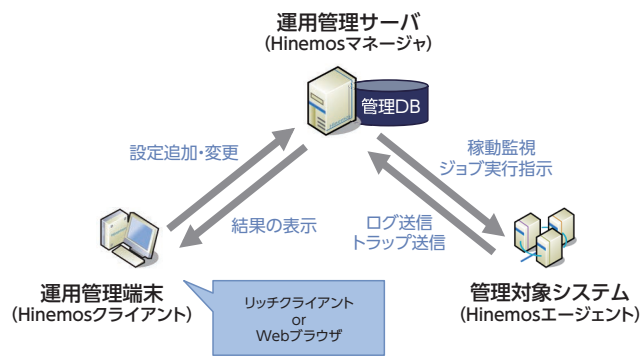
運用管理サーバ
(Hinemosマネージャ)

管理DB

設定追加・変更

結果の表示

稼動監視
ジョブ実行指示

ログ送信
トラップ送信

運用管理端末
(Hinemosクライアント)

リッチクライアント
or
Webブラウザ

管理対象システム
(Hinemosエージェント)